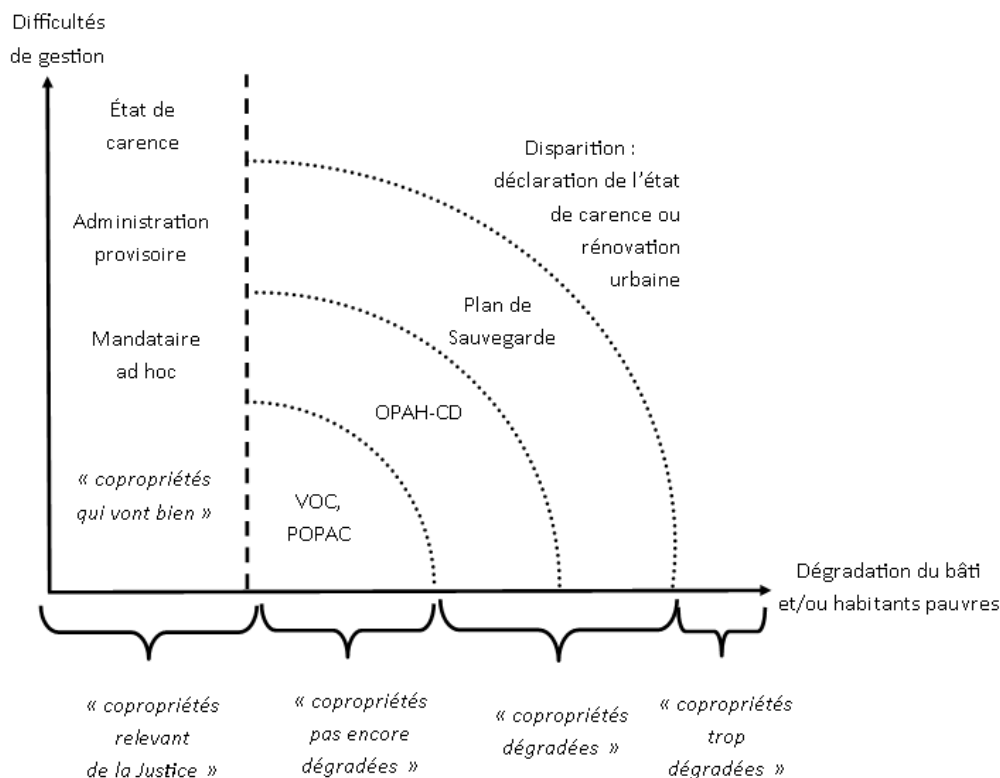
Difficultés de gestion

État de carence

Administration provisoire

Mandataire ad hoc

« copropriétés qui vont bien »

Disparition : déclaration de l'état de carence ou rénovation urbaine

Plan de Sauvegarde

OPAH-CD

VOC, POPAC

Dégradation du bâti et/ou habitants pauvres

« copropriétés relevant de la Justice »

« copropriétés pas encore dégradées »

« copropriétés dégradées »

« copropriétés trop dégradées »